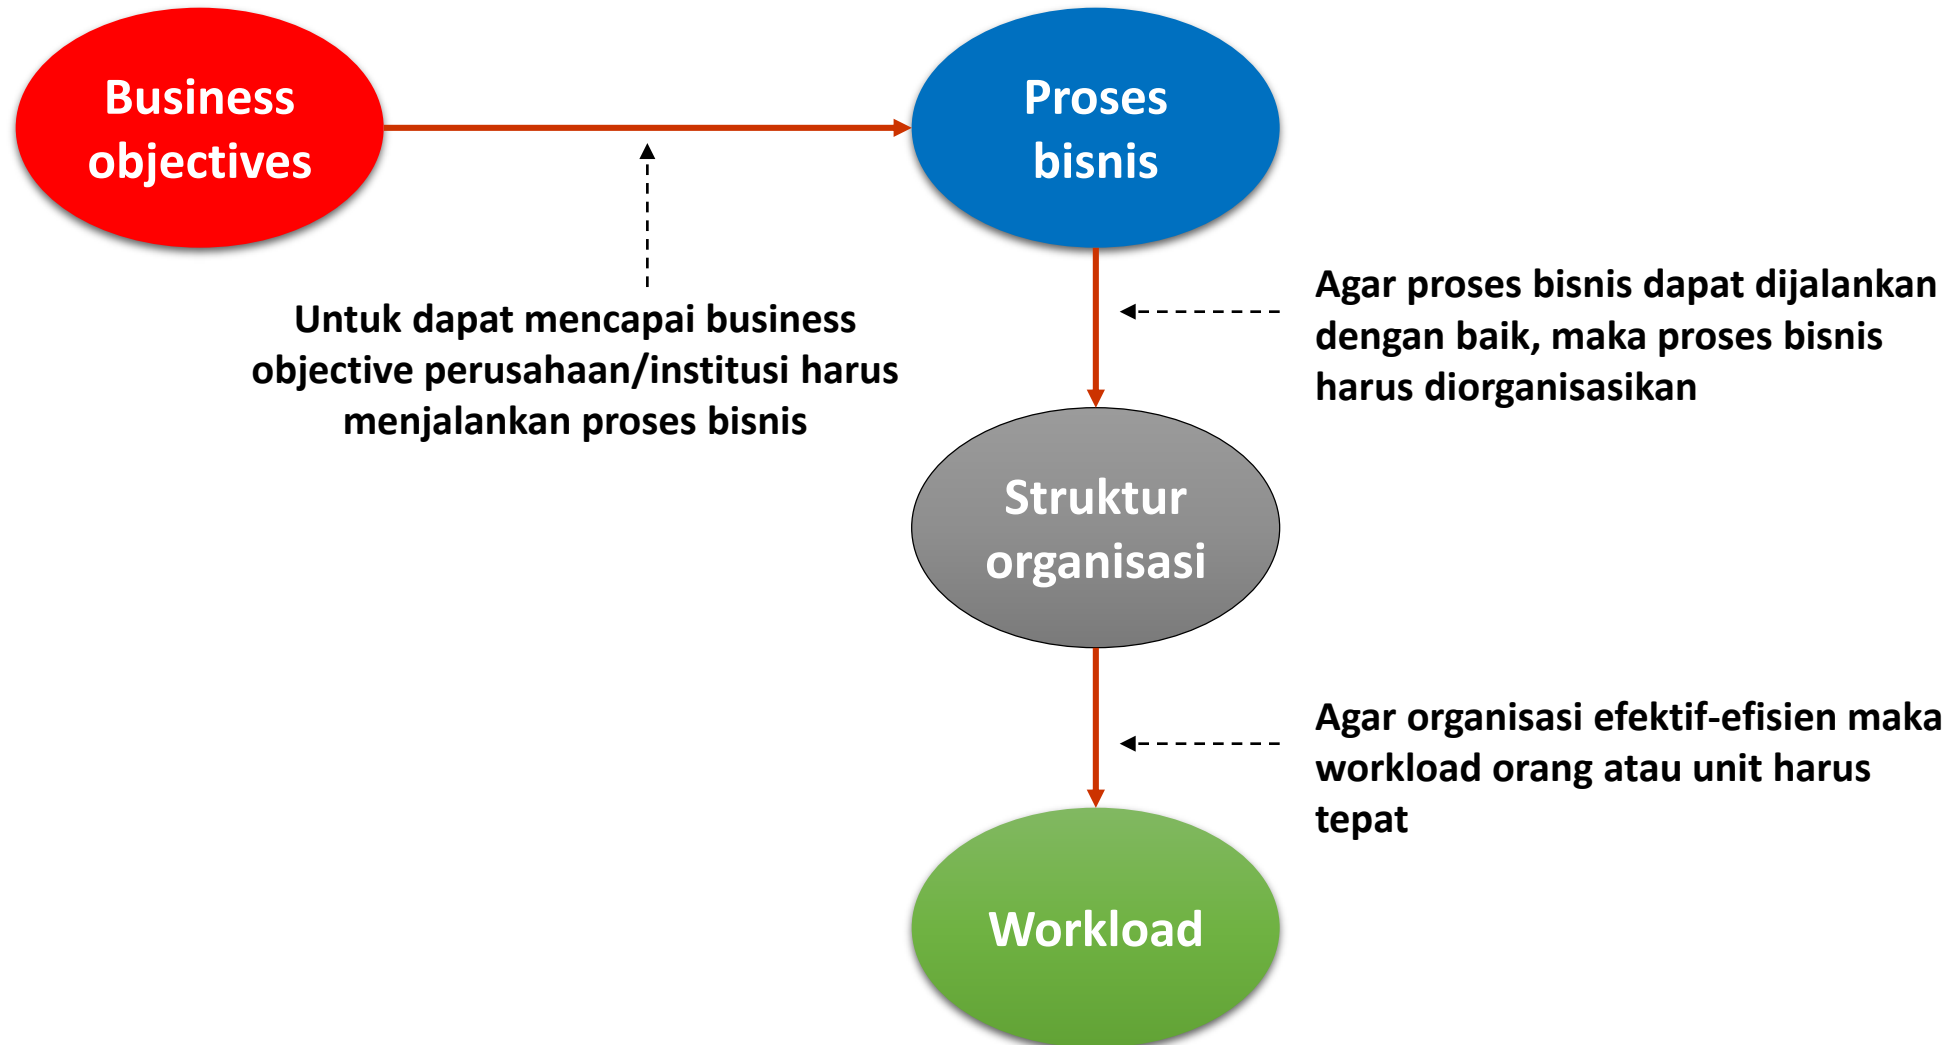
Business objectives

Proses bisnis

Untuk dapat mencapai business objective perusahaan/institusi harus menjalankan proses bisnis

Agar proses bisnis dapat dijalankan dengan baik, maka proses bisnis harus diorganisasikan

Struktur organisasi

Agar organisasi efektif-efisien maka workload orang atau unit harus tepat

Workload